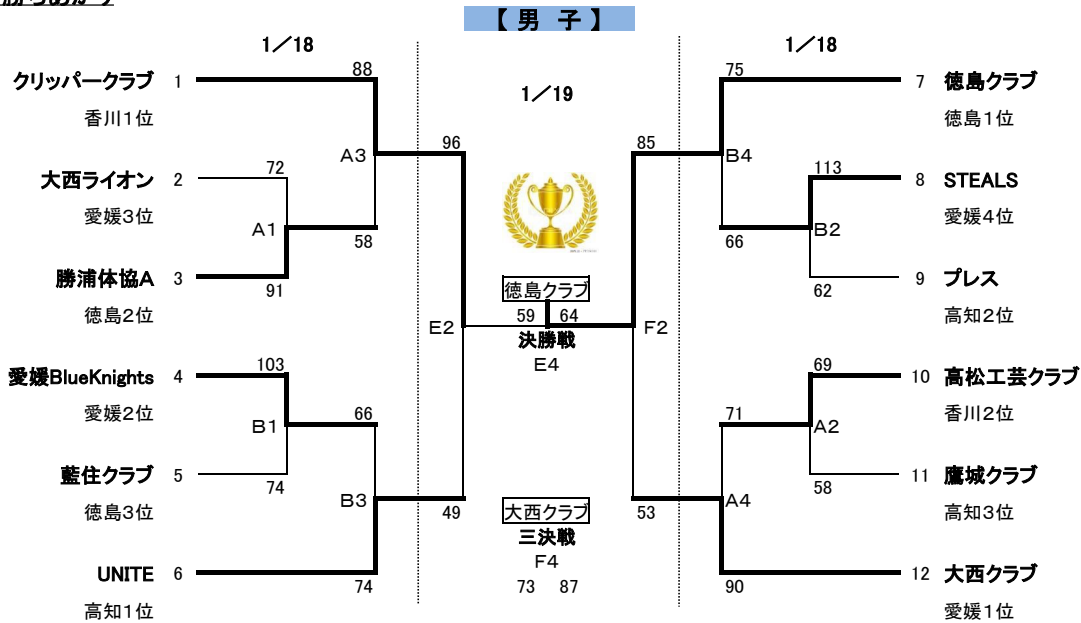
【 男 子 】

1／18

クリッパークラブ 1
香川1位

大西ライオン 2
愛媛3位

勝浦体協A 3
徳島2位

愛媛BlueKnights 4
愛媛2位

藍住クラブ 5
徳島3位

UNITE 6
高知1位

88
A3
72
A1
58
91
103
B1
66
74
B3
74

96
E2
49

1／19

徳島クラブ
59 64
決勝戦
E4

大西クラブ
三決戦
F4
73 87

85
F2
53

1／18

75
B4
113
B2
66
62
69
71
A2
58
A4
90

7 徳島クラブ
徳島1位

8 STEALS
愛媛4位

9 プレス
高知2位

10 高松工芸クラブ
香川2位

11 鷹城クラブ
高知3位

12 大西クラブ
愛媛1位